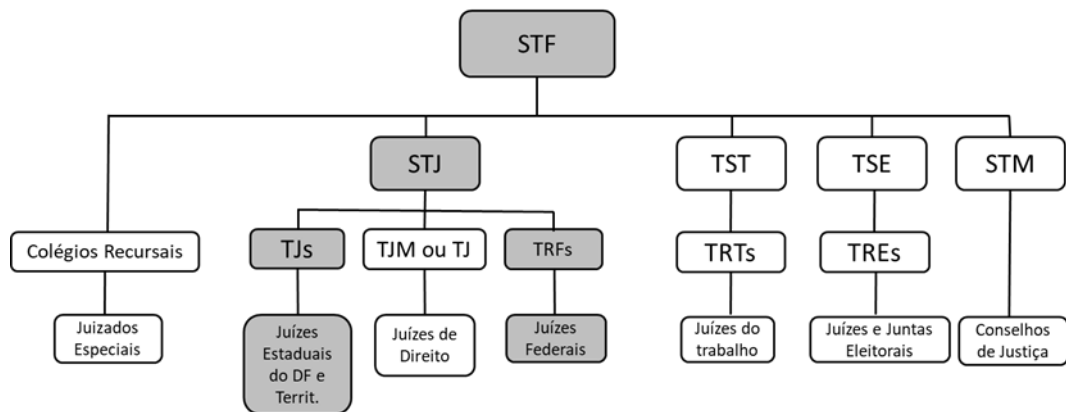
STF

Colégios Recursais

Juizados Especiais

STJ

TJs

Juízes Estaduais do DF e Territ.

TJM ou TJ

Juízes de Direito

TRFs

Juízes Federais

TST

TRTs

Juízes do trabalho

TSE

TREs

Juízes e Juntas Eleitorais

STM

Conselhos de Justiça